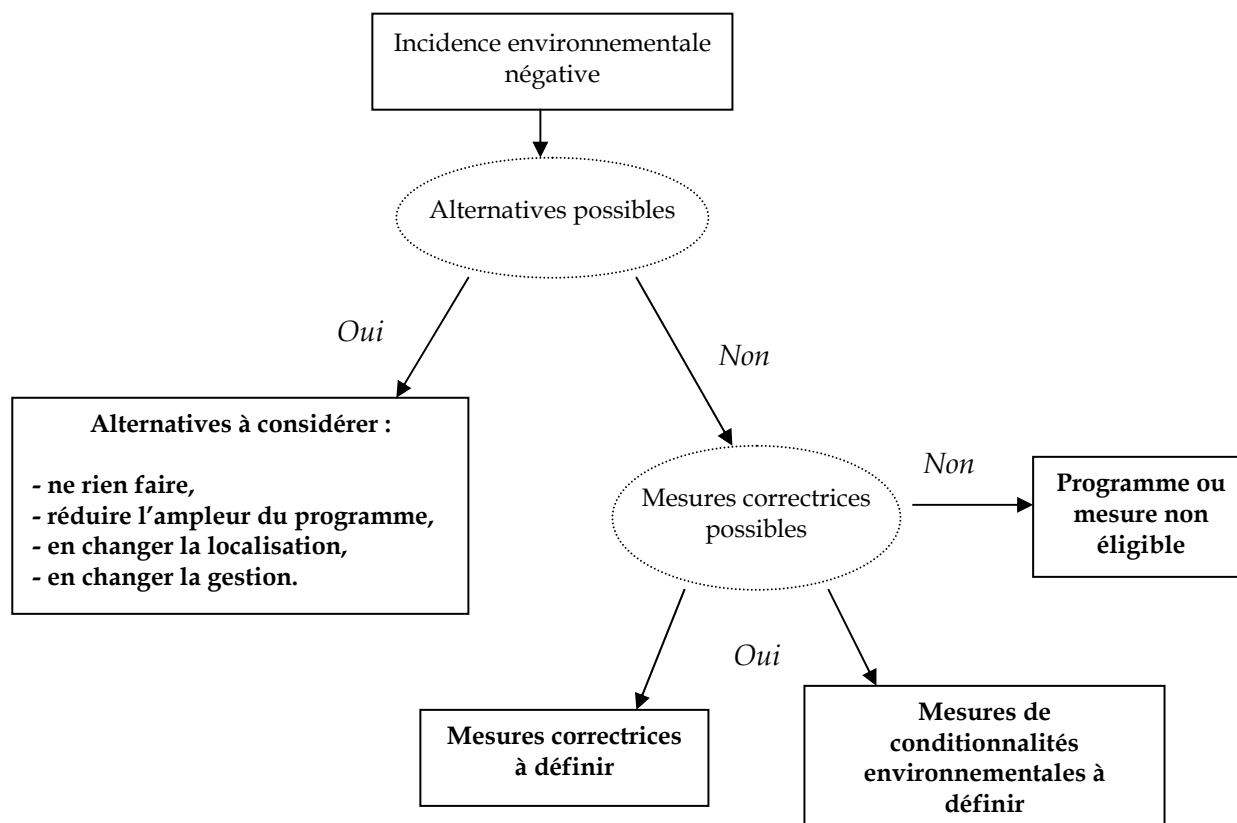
Incidence environnementale négative

Alternatives possibles

Oui

Non

Alternatives à considérer :

- ne rien faire,
- réduire l'ampleur du programme,
- en changer la localisation,
- en changer la gestion.

Mesures correctrices possibles

Non

Programme ou mesure non éligible

Oui

Mesures correctrices à définir

Mesures de conditionnalités environnementales à définir